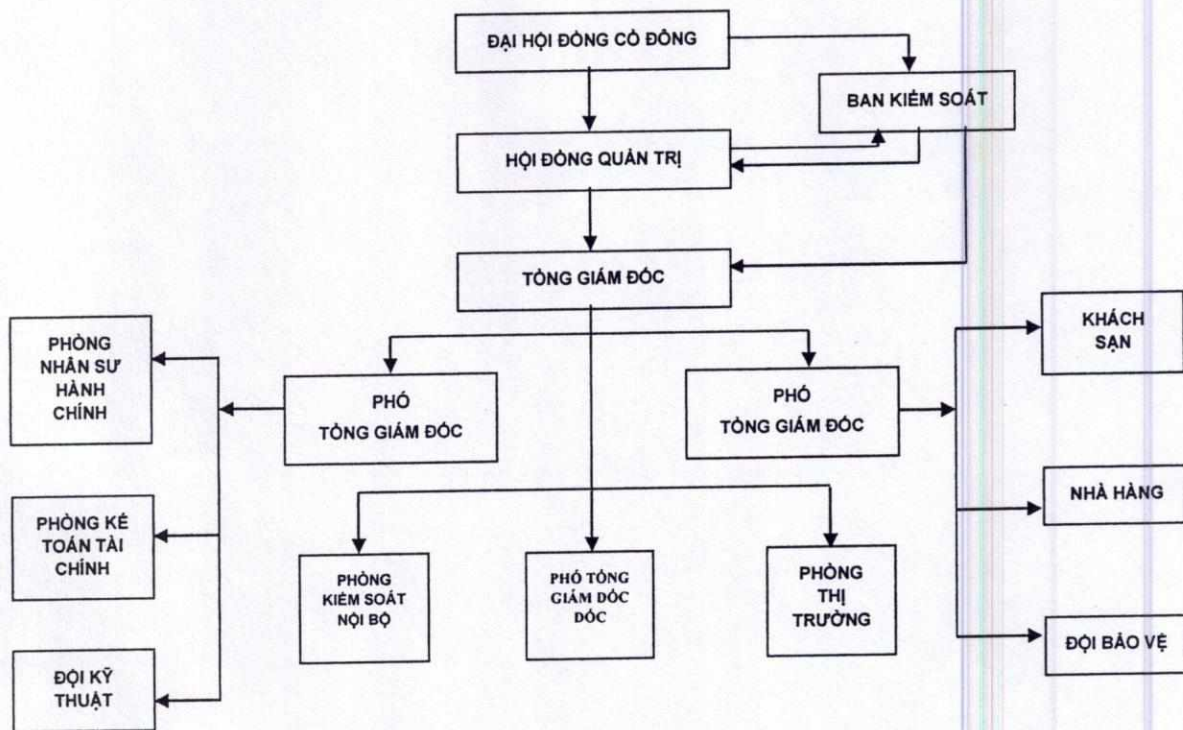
ĐẠI HỘI ĐỒNG CỔ ĐÔNG

BAN KIỂM SOÁT

HỘI ĐỒNG QUẢN TRỊ

TỔNG GIÁM ĐỐC

PHÒNG NHÂN SỰ HÀNH CHÍNH

PHÓ TỔNG GIÁM ĐỐC

PHÓ TỔNG GIÁM ĐỐC

KHÁCH SẠN

PHÒNG KẾ TOÁN TÀI CHÍNH

NHÀ HÀNG

PHÒNG KIỂM SOÁT NỘI BỘ

PHÓ TỔNG GIÁM ĐỐC ĐỐC

PHÒNG THỊ TRƯỜNG

ĐỘI BẢO VỆ

ĐỘI KỸ THUẬT